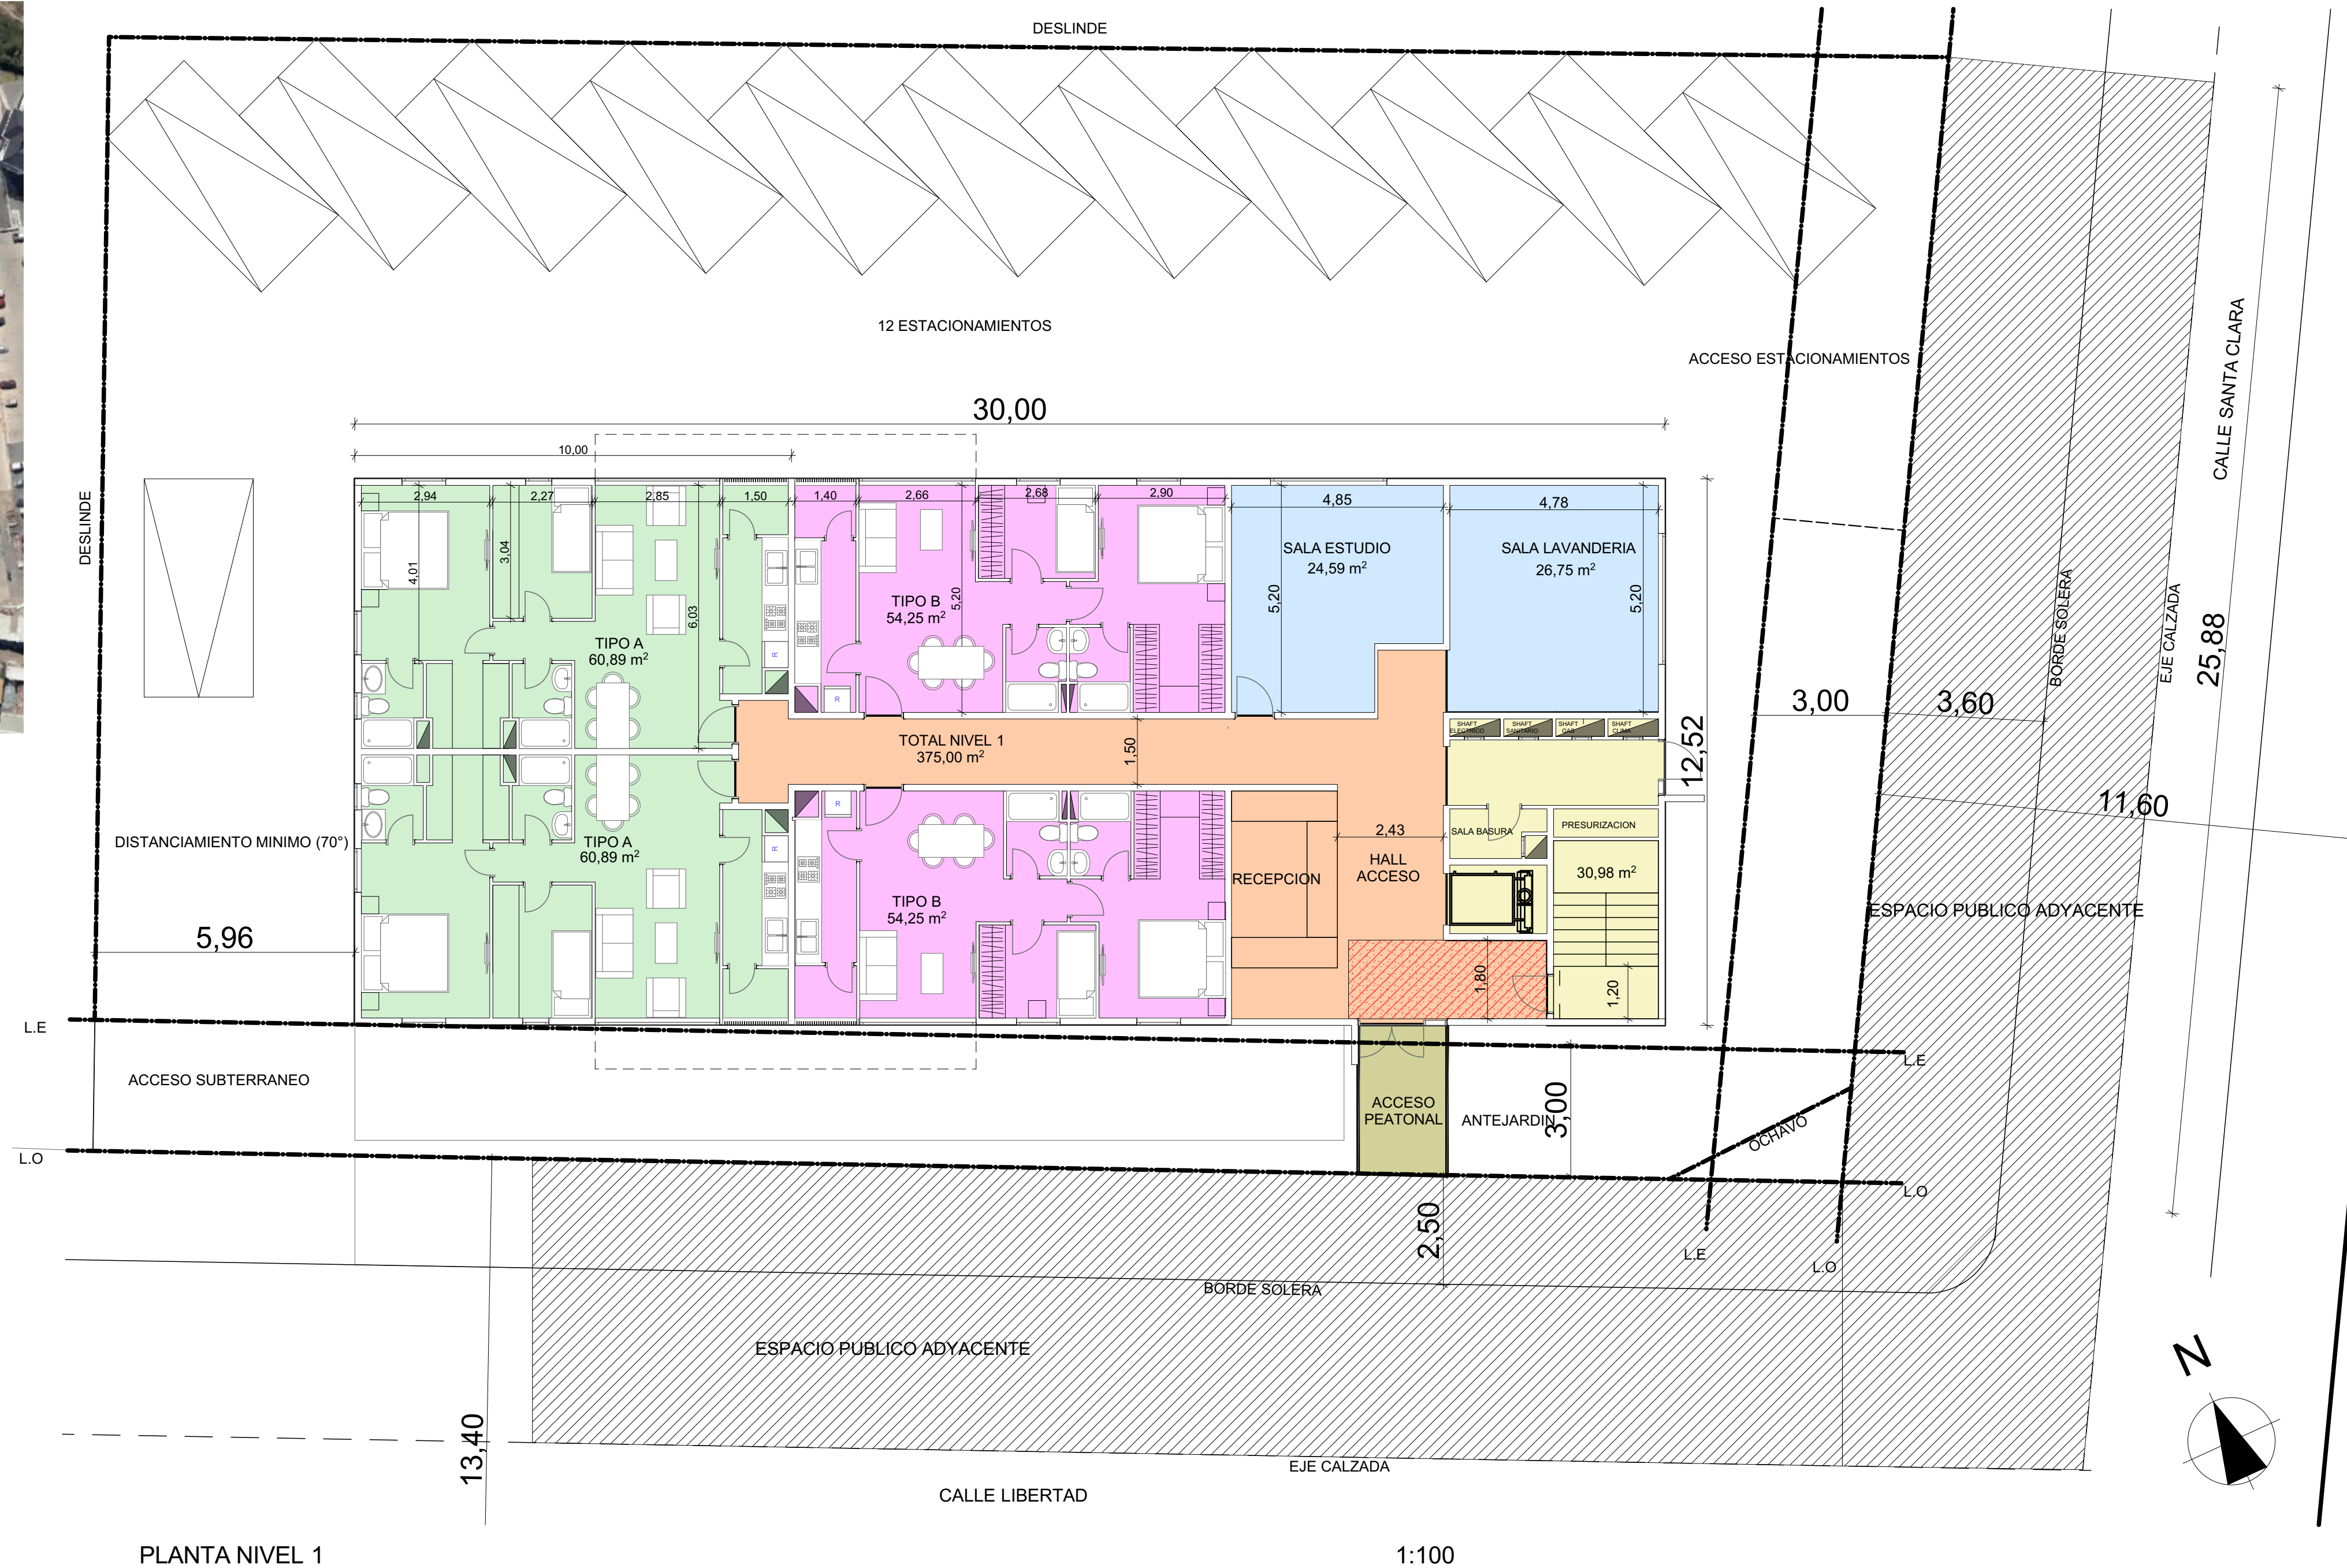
DESLINDE

12 ESTACIONAMIENTOS

ACCESO ESTACIONAMIENTOS

CALLE SANTA CLARA

30,00

10,00

2,94 2,27 2,85 1,50 1,40 2,66 2,68 2,90 4,85 4,78

DESLINDE

4,01 3,04 6,03 5,20

TIPO A
60,89 m$^2$

TIPO B
54,25 m$^2$

SALA ESTUDIO
24,59 m$^2$

SALA LAVANDERIA
26,75 m$^2$

5,20 5,20

BORDE SOLERA

EJE CALZADA

25,88

3,00 3,60

12,52

TOTAL NIVEL 1
375,00 m$^2$

1,50

SHAFT ELECTRICO SHAFT SANITARIO SHAFT GAS SHAFT CLIMA

11,60

DISTANCIAMIENTO MINIMO (70°)

TIPO A
60,89 m$^2$

TIPO B
54,25 m$^2$

RECEPCION

2,43

HALL
ACCESO

SALA BASURA

PRESURIZACION

30,98 m$^2$

ESPACIO PUBLICO ADYACENTE

5,96

1,80

1,20

L.E

L.E

ACCESO SUBTERRANEO

ACCESO
PEATONAL

ANTEJARDIN

3,00

OCHAVO

L.O

L.O

2,50

L.E

L.O

BORDE SOLERA

ESPACIO PUBLICO ADYACENTE

N

13,40

EJE CALZADA

CALLE LIBERTAD

PLANTA NIVEL 1

1:100